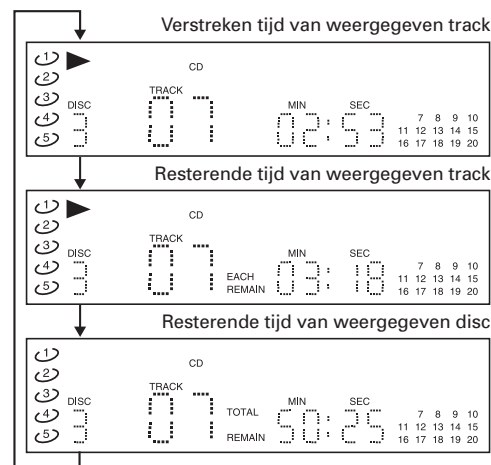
Verstreken tijd van weergegeven track

1
2
3
4
5
CD
DISC
3
TRACK
07
MIN SEC
02:53
7 8 9 10
11 12 13 14 15
16 17 18 19 20

Resterende tijd van weergegeven track

1
2
3
4
5
CD
DISC
3
TRACK
07
EACH
REMAIN
MIN SEC
03:18
7 8 9 10
11 12 13 14 15
16 17 18 19 20

Resterende tijd van weergegeven disc

1
2
3
4
5
CD
DISC
3
TRACK
07
TOTAL
REMAIN
MIN SEC
50:25
7 8 9 10
11 12 13 14 15
16 17 18 19 20